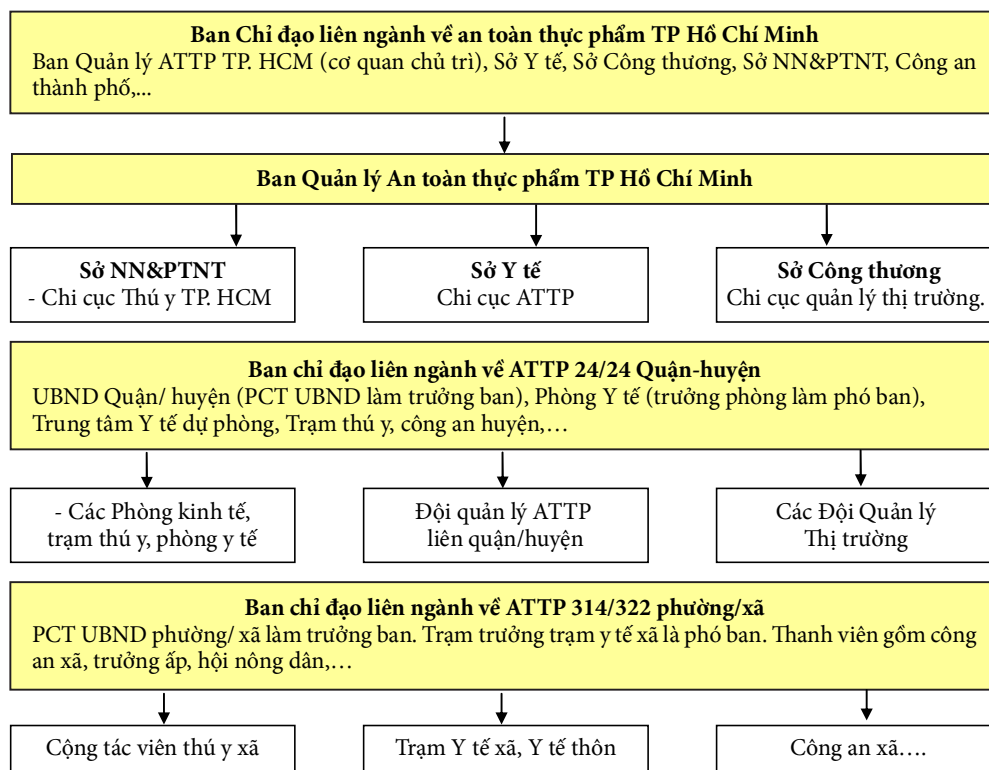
Ban Chỉ đạo liên ngành về an toàn thực phẩm TP Hồ Chí Minh
Ban Quản lý ATTP TP. HCM (cơ quan chủ trì), Sở Y tế, Sở Công thương, Sở NN&PTNT, Công an thành phố,...

Ban Quản lý An toàn thực phẩm TP Hồ Chí Minh

Sở NN&PTNT
- Chi cục Thú y TP. HCM

Sở Y tế
Chi cục ATTP

Sở Công thương
Chi cục quản lý thị trường.

Ban chỉ đạo liên ngành về ATTP 24/24 Quận-huyện
UBND Quận/ huyện (PCT UBND làm trưởng ban), Phòng Y tế (trưởng phòng làm phó ban), Trung tâm Y tế dự phòng, Trạm thú y, công an huyện,…

- Các Phòng kinh tế, trạm thú y, phòng y tế

Đội quản lý ATTP liên quận/huyện

Các Đội Quản lý Thị trường

Ban chỉ đạo liên ngành về ATTP 314/322 phường/xã
PCT UBND phường/ xã làm trưởng ban. Trạm trưởng trạm y tế xã là phó ban. Thanh viên gồm công an xã, trưởng ấp, hội nông dân,…

Cộng tác viên thú y xã

Trạm Y tế xã, Y tế thôn

Công an xã….